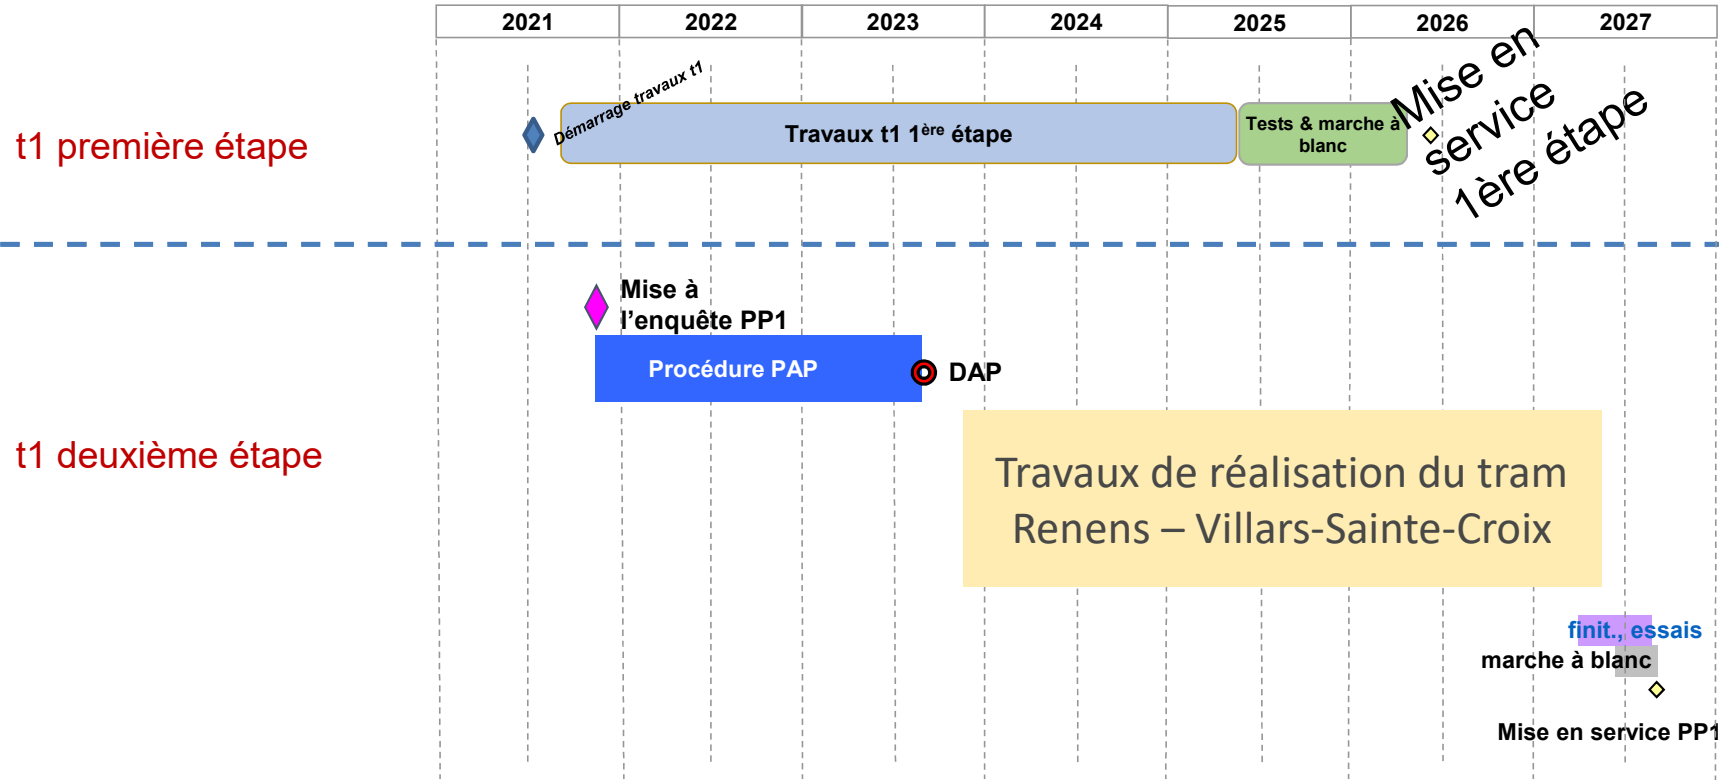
| 2021 | 2022 | 2023 | 2024 | 2025 | 2026 | 2027 |
|---|---|---|---|---|---|---|

t1 première étape

Démarrage travaux t1

Travaux t1 1$^{ère}$ étape

Tests & marche à blanc

Mise en service 1ère étape

t1 deuxième étape

Mise à l'enquête PP1

Procédure PAP

DAP

Travaux de réalisation du tram Renens – Villars-Sainte-Croix

finit., essais marche à blanc

Mise en service PP1